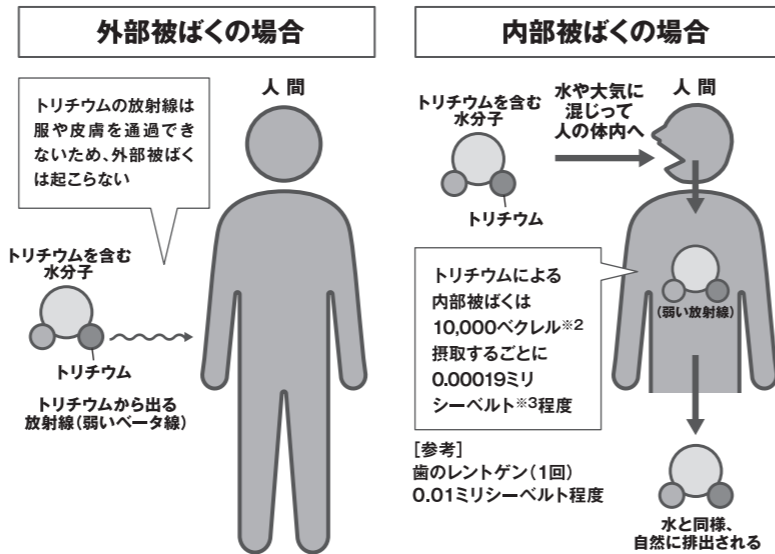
外部被ばくの場合

トリチウムの放射線は服や皮膚を通過できないため、外部被ばくは起こらない

人 間

トリチウムを含む水分子

トリチウム

トリチウムから出る放射線（弱いベータ線）

内部被ばくの場合

トリチウムを含む水分子

トリチウム

水や大気に混じって人の体内へ

人 間

トリチウムによる内部被ばくは10,000ベクレル※2摂取するごとに0.00019ミリシーベルト※3程度

（弱い放射線）

［参考］
歯のレントゲン（1回）
0.01ミリシーベルト程度

水と同様、自然に排出される